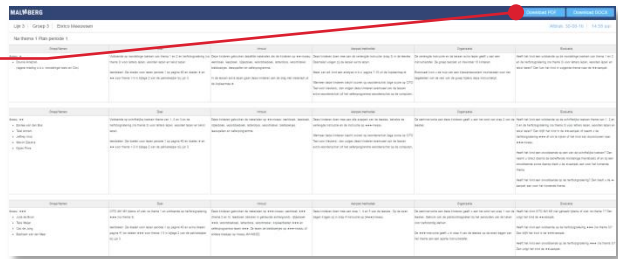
MALMBERG

Lijn 5 | Groep 5 | Enrico Meeuwsen

Download PDF | Download DOCX

Na thema 1 Plan periode 1

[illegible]

| Groep/Namen | Doel | Inhoud | Aanpak/methodiek | Organisatie | Evaluatie |
|---|---|---|---|---|---|
| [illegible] | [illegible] | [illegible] | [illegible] | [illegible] | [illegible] |

| Groep/Namen | Doel | Inhoud | Aanpak/methodiek | Organisatie | Evaluatie |
|---|---|---|---|---|---|
| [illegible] | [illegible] | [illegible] | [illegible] | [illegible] | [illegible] |

| Groep/Namen | Doel | Inhoud | Aanpak/methodiek | Organisatie | Evaluatie |
|---|---|---|---|---|---|
| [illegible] | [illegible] | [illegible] | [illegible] | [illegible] | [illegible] |